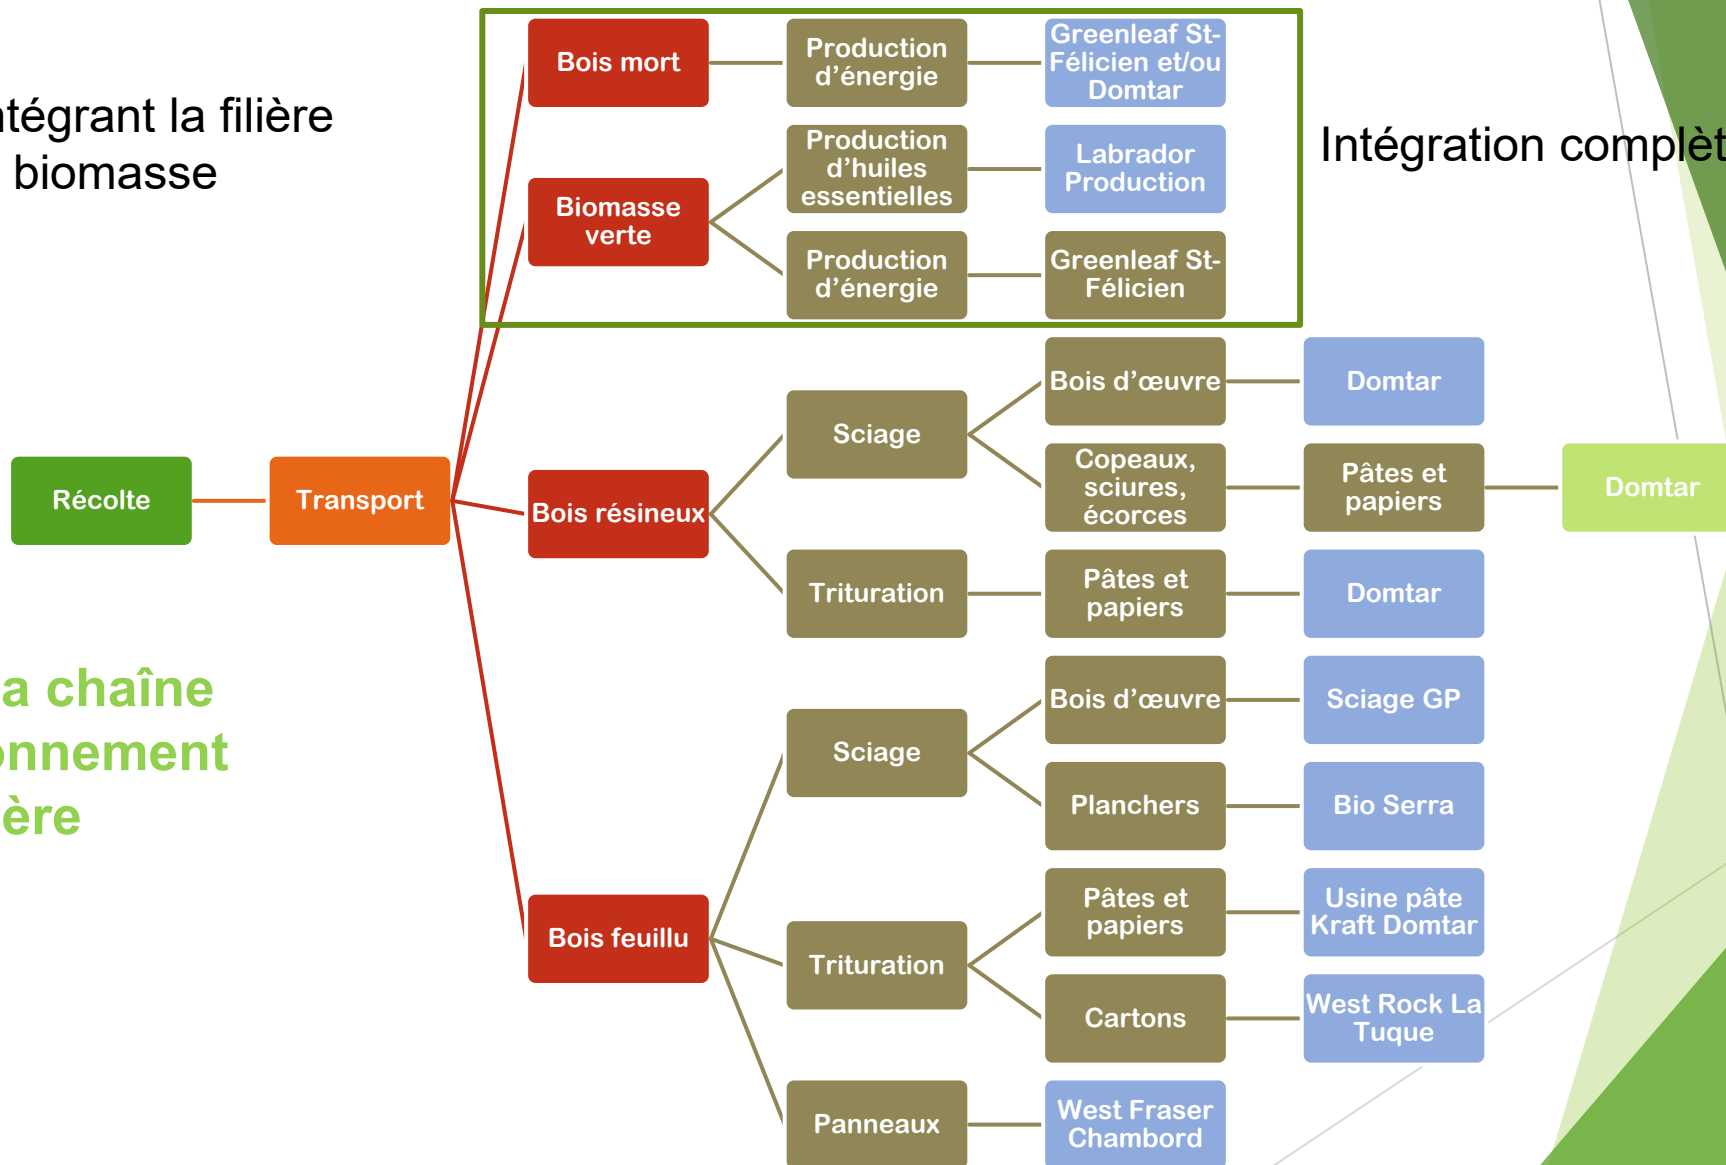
ntégrant la filière
biomasse

a chaîne
onnement
ère

Intégration complèt

Récolte

Transport

Bois mort

Production d'énergie

Greenleaf St-Félicien et/ou Domtar

Biomasse verte

Production d'huiles essentielles

Labrador Production

Production d'énergie

Greenleaf St-Félicien

Bois résineux

Sciage

Bois d'œuvre

Domtar

Copeaux, sciures, écorces

Pâtes et papiers

Domtar

Trituration

Pâtes et papiers

Domtar

Bois feuillu

Sciage

Bois d'œuvre

Sciage GP

Planchers

Bio Serra

Trituration

Pâtes et papiers

Usine pâte Kraft Domtar

Cartons

West Rock La Tuque

Panneaux

West Fraser Chambord